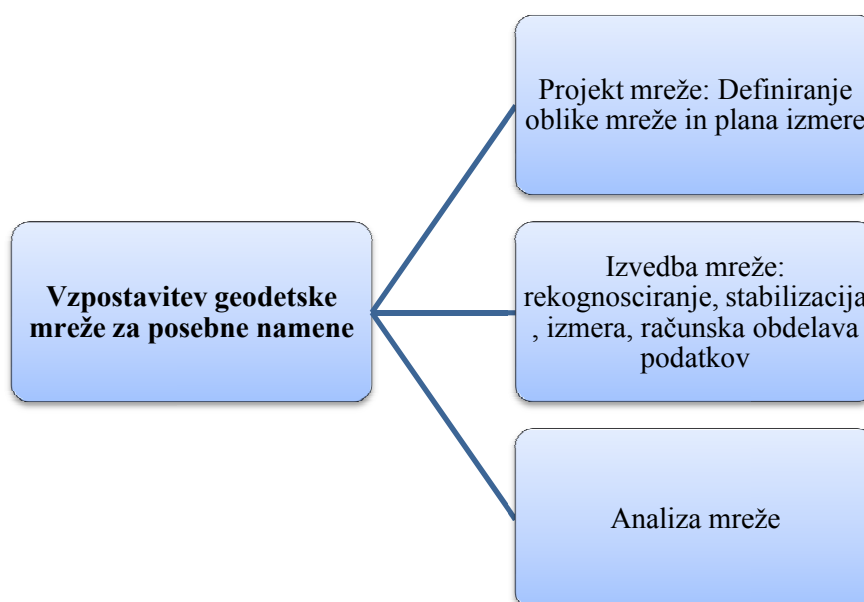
Vzpostavitev geodetske mreže za posebne namene

Projekt mreže: Definiranje oblike mreže in plana izmere

Izvedba mreže: rekognosciranje, stabilizacija, izmera, računska obdelava podatkov

Analiza mreže